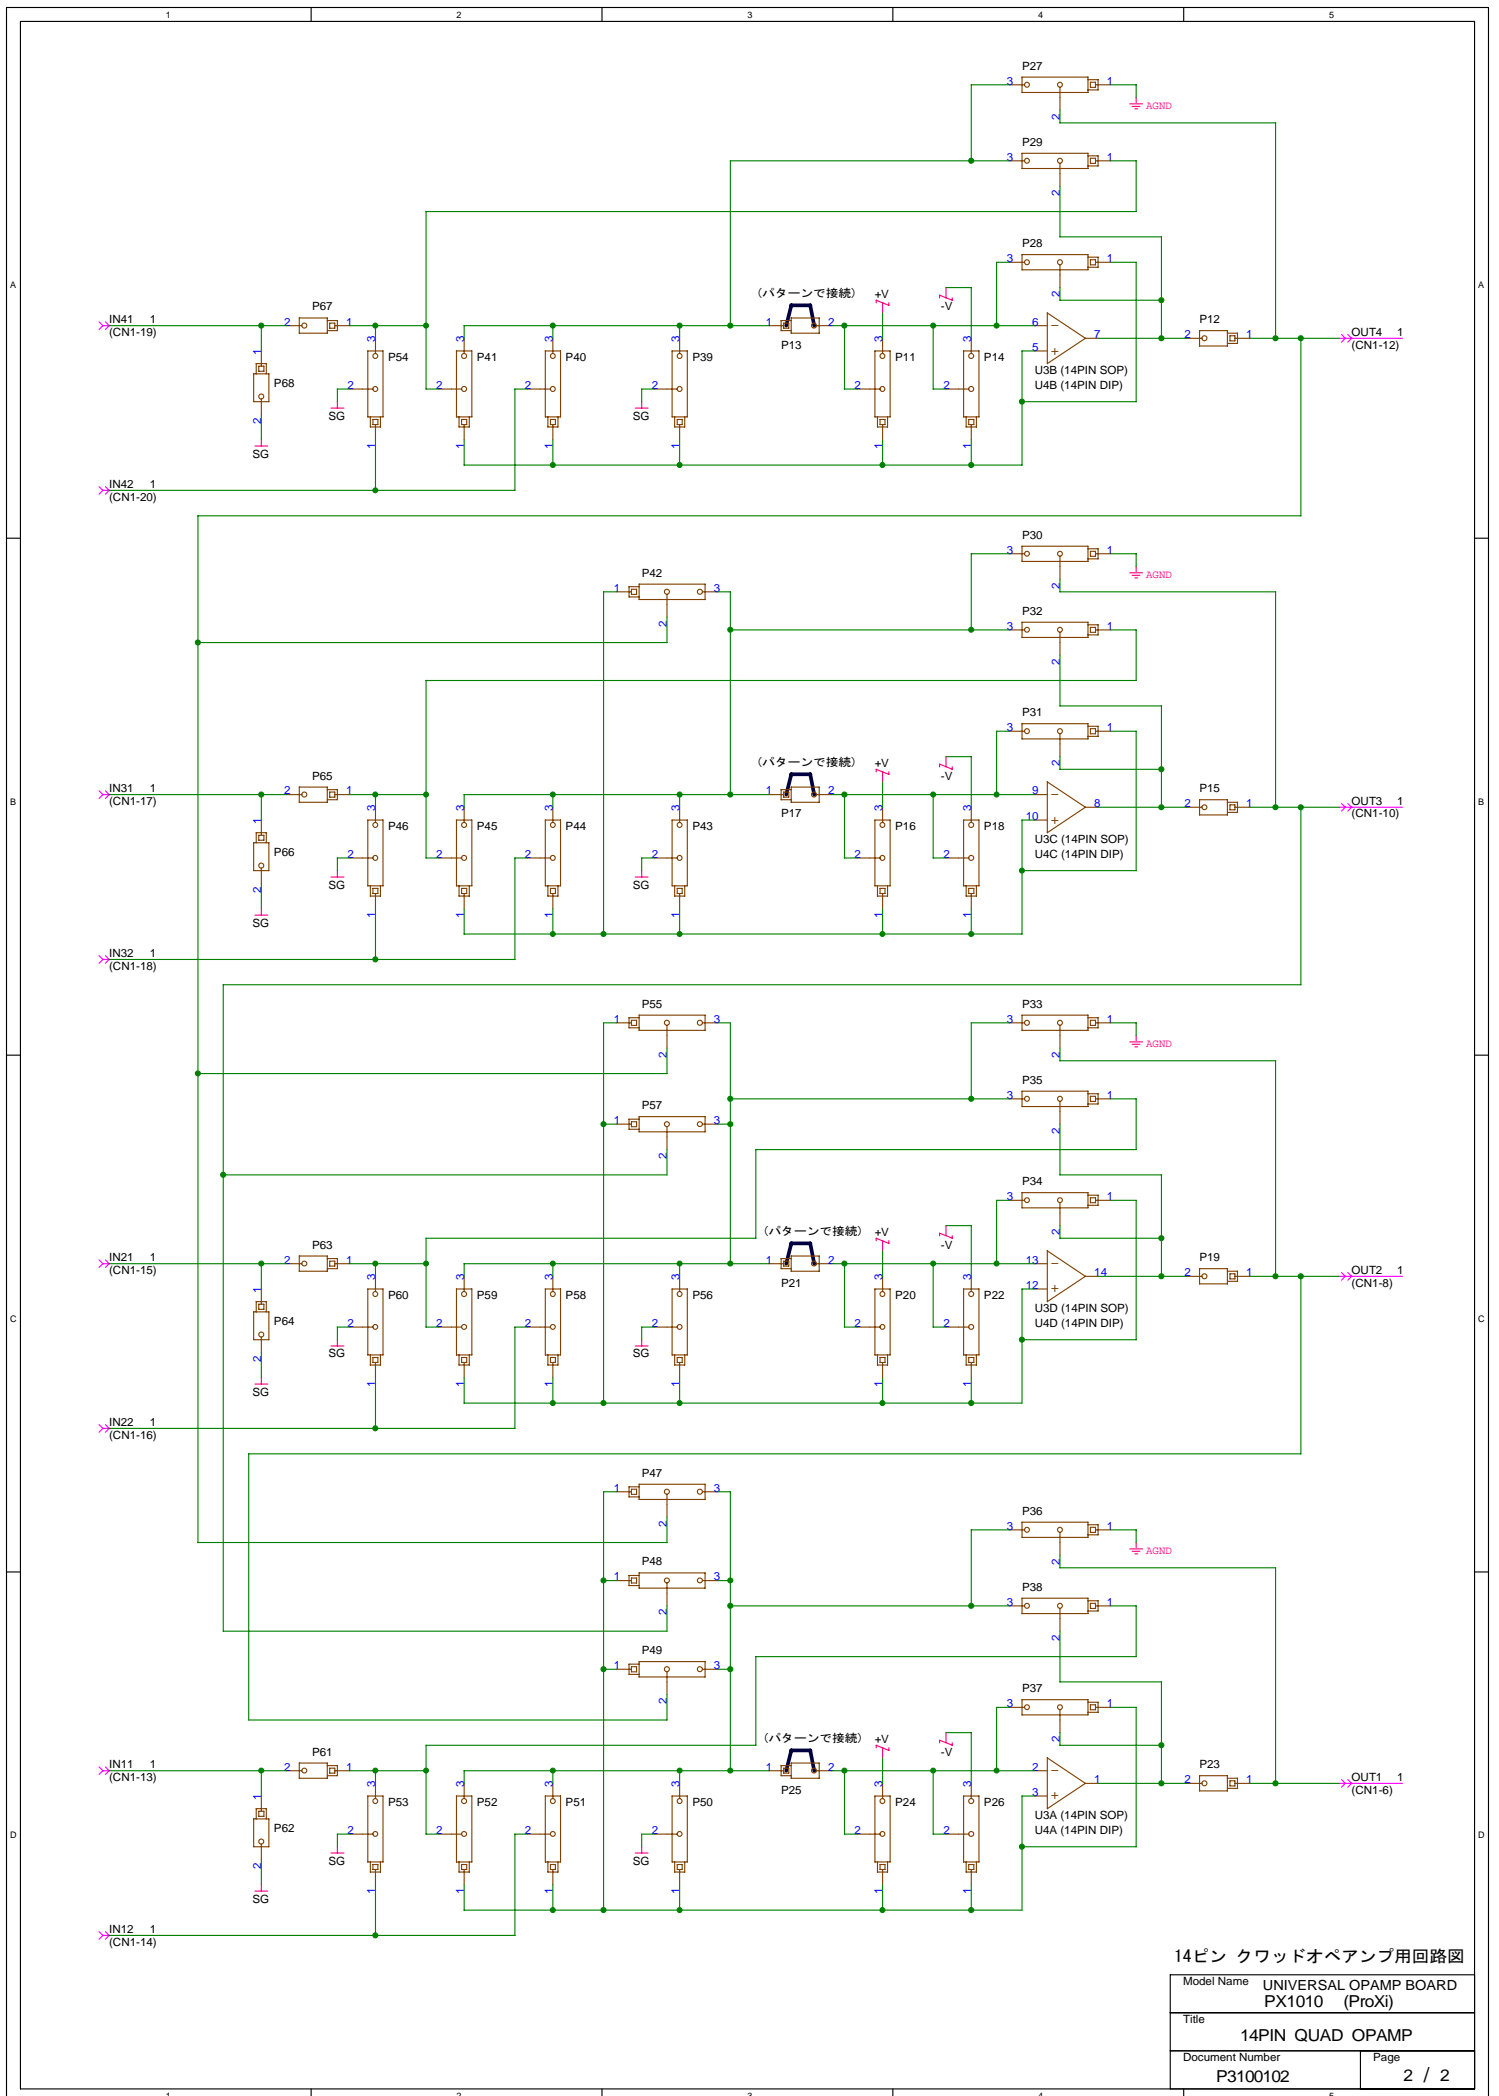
1 2 3 4 5

A

P27
3 1
AGND
2

P29
3 1
2

P28
3 1
2

(パターンで接続)
+V
-V

IN41 1
(CN1-19)
2 P67 1
P68
SG
P54
SG
P41
P40
P39
SG
P13
P11
P14
6
7
5
U3B (14PIN SOP)
U4B (14PIN DIP)
P12
OUT4 1
(CN1-12)

IN42 1
(CN1-20)

B

P30
AGND
P42
P32
P31
(パターンで接続)
+V
-V
IN31 1
(CN1-17)
P65
P66
SG
P46
SG
P45
P44
P43
SG
P17
P16
P18
9
8
10
U3C (14PIN SOP)
U4C (14PIN DIP)
P15
OUT3 1
(CN1-10)
IN32 1
(CN1-18)

C

P55
P33
AGND
P35
P57
P34
(パターンで接続)
+V
-V
IN21 1
(CN1-15)
P63
P64
SG
P60
SG
P59
P58
P56
SG
P21
P20
P22
13
14
12
U3D (14PIN SOP)
U4D (14PIN DIP)
P19
OUT2 1
(CN1-8)
IN22 1
(CN1-16)

D

P47
P36
AGND
P48
P38
P49
P37
(パターンで接続)
+V
-V
IN11 1
(CN1-13)
P61
P62
SG
P53
SG
P52
P51
P50
SG
P25
P24
P26
2
1
3
U3A (14PIN SOP)
U4A (14PIN DIP)
P23
OUT1 1
(CN1-6)
IN12 1
(CN1-14)

14ピン クワッドオペアンプ用回路図

| Model Name | UNIVERSAL OPAMP BOARD PX1010 (ProXi) |
|---|---|
| Title | 14PIN QUAD OPAMP |
| Document Number P3100102 | Page 2 / 2 |